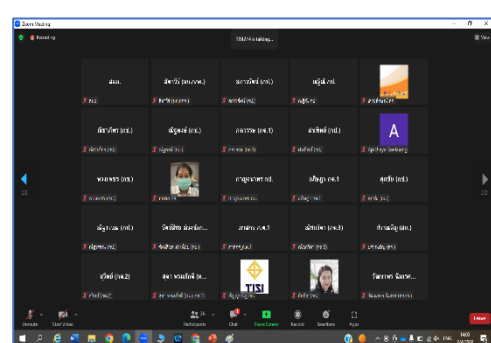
Zoom Meeting

Recording

TISI24 is talking...

View

สมอ.

ลัดาวัลย์ (สมอ./ทท.)

ธนาวรรณ์ (สมอ.)

อญุลี (สมอ.)

ธีรวรรณ์ (สมอ.)

ธัญญรส (สมอ.)

สกาวรัตน์ (สมอ.3)

ณรงค์ฤทธิ์ (สมอ.)

A

Apichaya Saeheng

ทองแพรว (สมอ.)

ภาญุมาศ (สมอ.)

อธิษฐา (สมอ.1)

สุดารัตน์ (สมอ.)

ลัญฉน์ (สมอ.)

นิศาชีนัด สมอ.

สายฝน สมอ.3

ผลิตนัจน์ (สมอ.3)

กัณจนลักษณ์ (สมอ.)

ภูมิพงศ์ (สมอ.2)

สุดาวดี

TISI

วัชราภรณ์ (สมอ.)

Unmute

Start Video

Participants

Chat

Share Screen

Record

Reactions

Apps

Leave

1/2

1/2